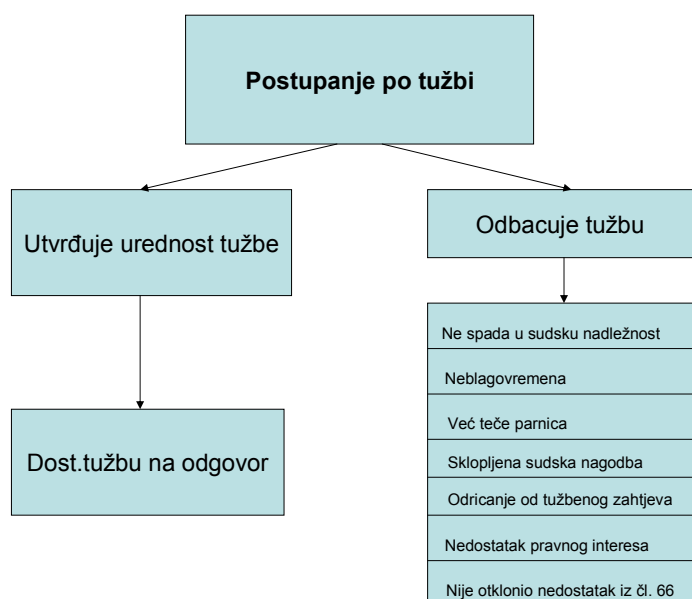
Postupanje po tužbi

Utvrđuje urednost tužbe

Dost.tužbu na odgovor

Odbacuje tužbu

Ne spada u sudsku nadležnost

Neblagovremena

Već teče parnica

Sklopljena sudska nagodba

Odricanje od tužbenog zahtjeva

Nedostatak pravnog interesa

Nije otklonio nedostatak iz čl. 66